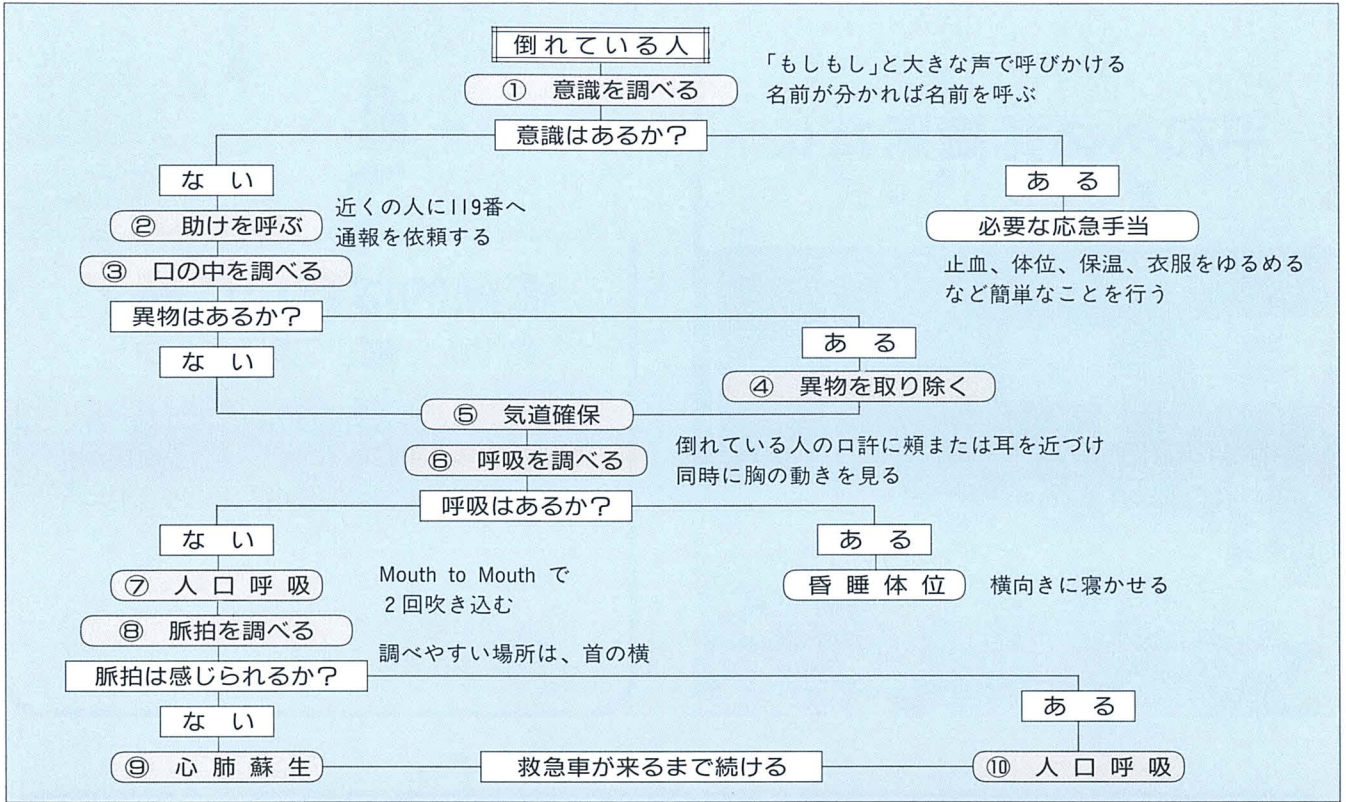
倒れている人

①　意識を調べる

「もしもし」と大きな声で呼びかける
名前が分かれば名前を呼ぶ

意識はあるか?

ない

②　助けを呼ぶ

近くの人に119番へ
通報を依頼する

③　口の中を調べる

ある

必要な応急手当

止血、体位、保温、衣服をゆるめる
など簡単なことを行う

異物はあるか?

ない

ある

④　異物を取り除く

⑤　気道確保

⑥　呼吸を調べる

倒れている人の口許に頬または耳を近づけ
同時に胸の動きを見る

呼吸はあるか?

ない

⑦　人口呼吸

Mouth to Mouth で
2回吹き込む

ある

昏睡体位

横向きに寝かせる

⑧　脈拍を調べる

調べやすい場所は、首の横

脈拍は感じられるか?

ない

ある

⑨　心肺蘇生

救急車が来るまで続ける

⑩　人口呼吸